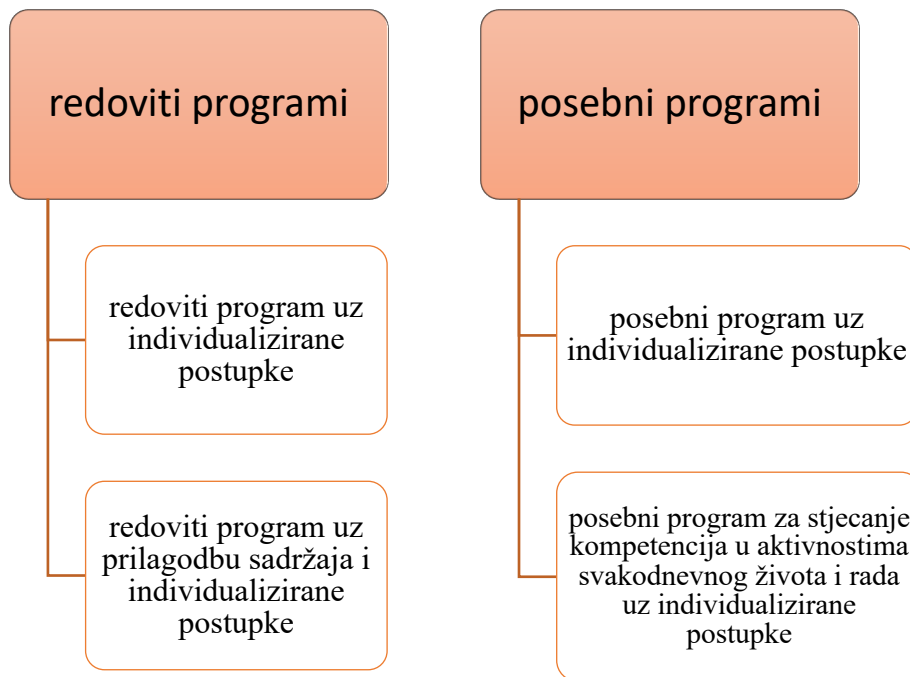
redoviti programi

redoviti program uz individualizirane postupke

redoviti program uz prilagodbu sadržaja i individualizirane postupke

posebni programi

posebni program uz individualizirane postupke

posebni program za stjecanje kompetencija u aktivnostima svakodnevnog života i rada uz individualizirane postupke